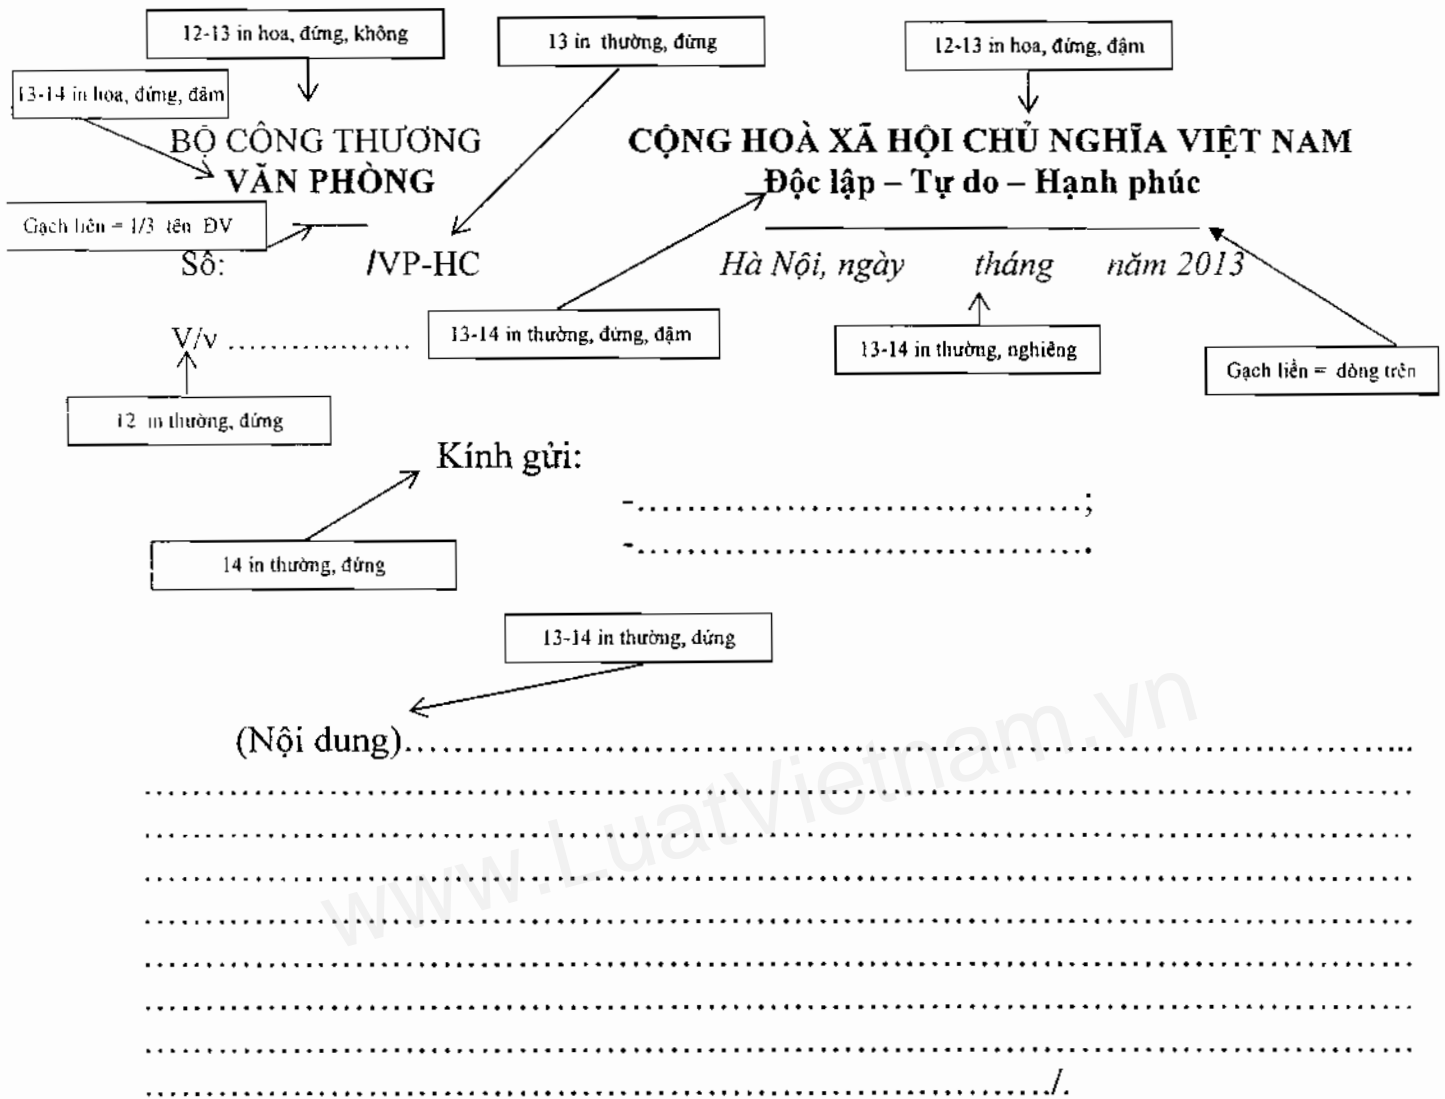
12-13 in hoa, đứng, không

13 in thường, đứng

12-13 in hoa, đứng, đậm

13-14 in hoa, đứng, đậm

BỘ CÔNG THƯƠNG
VĂN PHÒNG

CỘNG HOÀ XÃ HỘI CHỦ NGHĨA VIỆT NAM
Độc lập – Tự do – Hạnh phúc

Gạch liền = 1/3 tên ĐV

Số: /VP-HC

Hà Nội, ngày tháng năm 2013

V/v .................

13-14 in thường, đứng, đậm

13-14 in thường, nghiêng

Gạch liền = dòng trên

12 in thường, đứng

Kính gửi:

-....................................;

-....................................

14 in thường, đứng

13-14 in thường, đứng

(Nội dung).........................................................................................

....................................................................................................

....................................................................................................

....................................................................................................

....................................................................................................

....................................................................................................

....................................................................................................

.............................................................................../.

www.LuatVietnam.vn